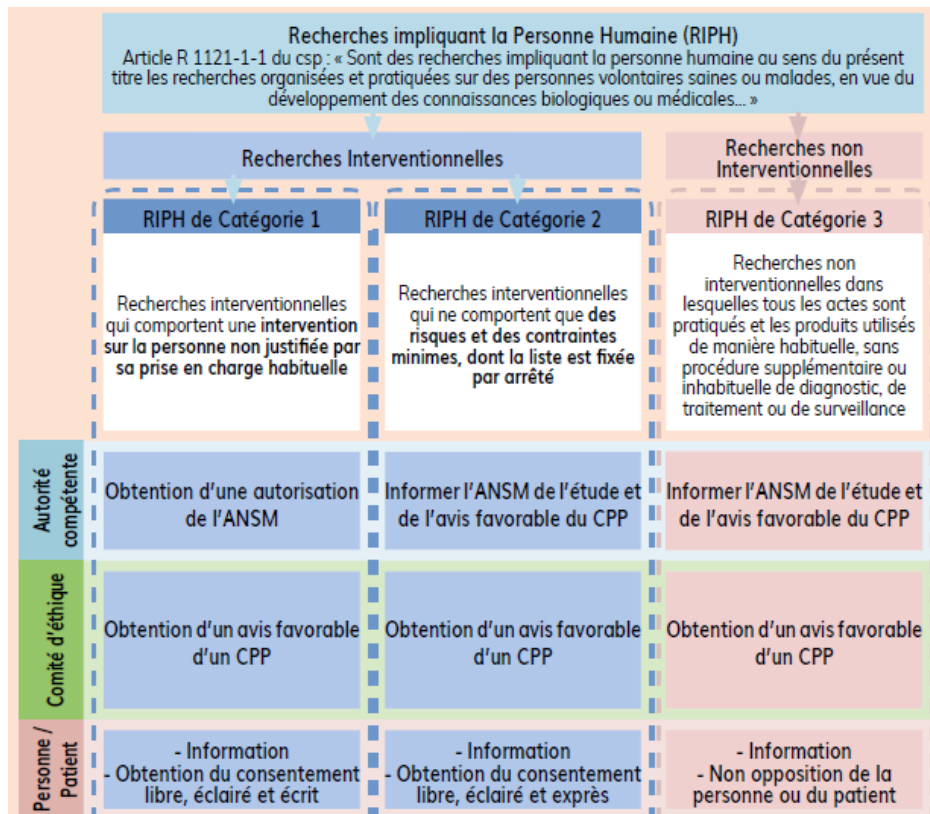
Recherches impliquant la Personne Humaine (RIPH)
Article R 1121-1-1 du csp : « Sont des recherches impliquant la personne humaine au sens du présent titre les recherches organisées et pratiquées sur des personnes volontaires saines ou malades, en vue du développement des connaissances biologiques ou médicales... »

Recherches Interventionnelles

Recherches non Interventionnelles

RIPH de Catégorie 1

Recherches interventionnelles qui comportent une intervention sur la personne non justifiée par sa prise en charge habituelle

RIPH de Catégorie 2

Recherches interventionnelles qui ne comportent que des risques et des contraintes minimes, dont la liste est fixée par arrêté

RIPH de Catégorie 3

Recherches non interventionnelles dans lesquelles tous les actes sont pratiqués et les produits utilisés de manière habituelle, sans procédure supplémentaire ou inhabituelle de diagnostic, de traitement ou de surveillance

Autorité compétente

Obtention d'une autorisation de l'ANSM

Informer l'ANSM de l'étude et de l'avis favorable du CPP

Informer l'ANSM de l'étude et de l'avis favorable du CPP

Comité d'éthique

Obtention d'un avis favorable d'un CPP

Obtention d'un avis favorable d'un CPP

Obtention d'un avis favorable d'un CPP

Personne / Patient

- Information
- Obtention du consentement libre, éclairé et écrit

- Information
- Obtention du consentement libre, éclairé et exprès

- Information
- Non opposition de la personne ou du patient